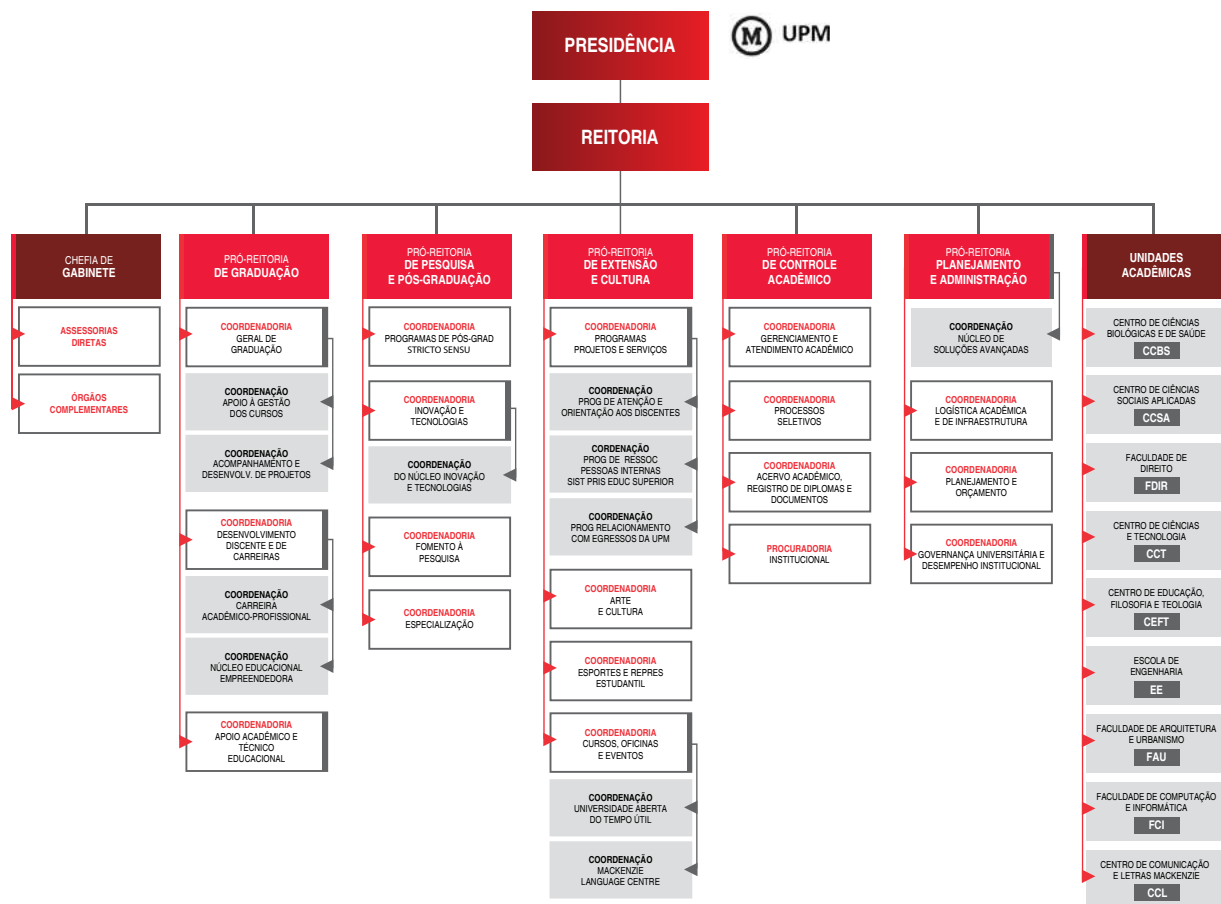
PRESIDÊNCIA

UPM

REITORIA

CHEFIA DE GABINETE

ASSESSORIAS DIRETAS

ÓRGÃOS COMPLEMENTARES

PRÓ-REITORIA DE GRADUAÇÃO

COORDENADORIA GERAL DE GRADUAÇÃO

COORDENAÇÃO APOIO À GESTÃO DOS CURSOS

COORDENAÇÃO ACOMPANHAMENTO E DESENVOLV. DE PROJETOS

COORDENADORIA DESENVOLVIMENTO DISCENTE E DE CARREIRAS

COORDENAÇÃO CARREIRA ACADÊMICO-PROFISSIONAL

COORDENAÇÃO NÚCLEO EDUCACIONAL EMPREENDEDORA

COORDENADORIA APOIO ACADÊMICO E TÉCNICO EDUCACIONAL

PRÓ-REITORIA DE PESQUISA E PÓS-GRADUAÇÃO

COORDENADORIA PROGRAMAS DE PÓS-GRAD STRICTO SENSU

COORDENADORIA INOVAÇÃO E TECNOLOGIAS

COORDENAÇÃO DO NÚCLEO INOVAÇÃO E TECNOLOGIAS

COORDENADORIA FOMENTO À PESQUISA

COORDENADORIA ESPECIALIZAÇÃO

PRÓ-REITORIA DE EXTENSÃO E CULTURA

COORDENADORIA PROGRAMAS PROJETOS E SERVIÇOS

COORDENAÇÃO PROG DE ATENÇÃO E ORIENTAÇÃO AOS DISCENTES

COORDENAÇÃO PROG DE RESSOC PESSOAS INTERNAS SIST PRIS EDUC SUPERIOR

COORDENAÇÃO PROG RELACIONAMENTO COM EGRESSOS DA UPM

COORDENADORIA ARTE E CULTURA

COORDENADORIA ESPORTES E REPRES ESTUDANTIL

COORDENADORIA CURSOS, OFICINAS E EVENTOS

COORDENAÇÃO UNIVERSIDADE ABERTA DO TEMPO ÚTIL

COORDENAÇÃO MACKENZIE LANGUAGE CENTRE

PRÓ-REITORIA DE CONTROLE ACADÊMICO

COORDENADORIA GERENCIAMENTO E ATENDIMENTO ACADÊMICO

COORDENADORIA PROCESSOS SELETIVOS

COORDENADORIA ACERVO ACADÊMICO, REGISTRO DE DIPLOMAS E DOCUMENTOS

PROCURADORIA INSTITUCIONAL

PRÓ-REITORIA PLANEJAMENTO E ADMINISTRAÇÃO

COORDENAÇÃO NÚCLEO DE SOLUÇÕES AVANÇADAS

COORDENADORIA LOGÍSTICA ACADÊMICA E DE INFRAESTRUTURA

COORDENADORIA PLANEJAMENTO E ORÇAMENTO

COORDENADORIA GOVERNANÇA UNIVERSITÁRIA E DESEMPENHO INSTITUCIONAL

UNIDADES ACADÊMICAS

CENTRO DE CIÊNCIAS BIOLÓGICAS E DE SAÚDE
CCBS

CENTRO DE CIÊNCIAS SOCIAIS APLICADAS
CCSA

FACULDADE DE DIREITO
FDIR

CENTRO DE CIÊNCIAS E TECNOLOGIA
CCT

CENTRO DE EDUCAÇÃO, FILOSOFIA E TEOLOGIA
CEFT

ESCOLA DE ENGENHARIA
EE

FACULDADE DE ARQUITETURA E URBANISMO
FAU

FACULDADE DE COMPUTAÇÃO E INFORMÁTICA
FCI

CENTRO DE COMUNICAÇÃO E LETRAS MACKENZIE
CCL